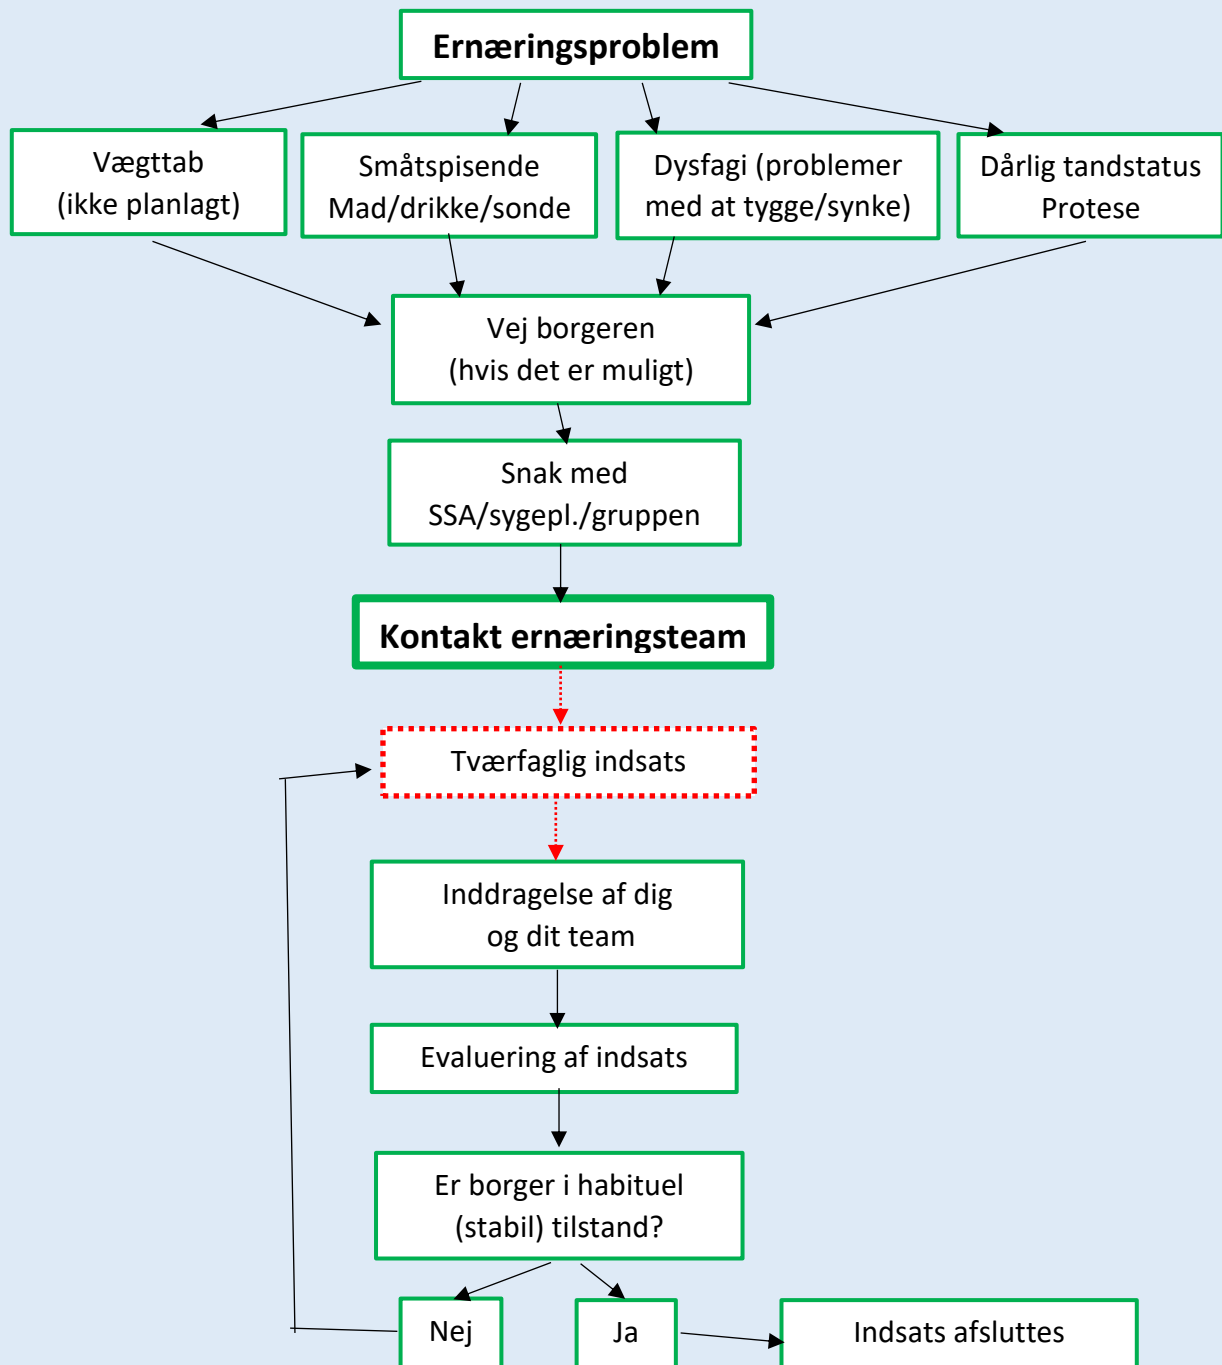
Ernæringsproblem

Vægttab
(ikke planlagt)

Småtspisende
Mad/drikke/sonde

Dysfagi (problemer
med at tygge/synke)

Dårlig tandstatus
Protese

Vej borgeren
(hvis det er muligt)

Snak med
SSA/sygepl./gruppen

Kontakt ernæringsteam

Tværfaglig indsats

Inddragelse af dig
og dit team

Evaluering af indsats

Er borger i habituel
(stabil) tilstand?

Nej

Ja

Indsats afsluttes